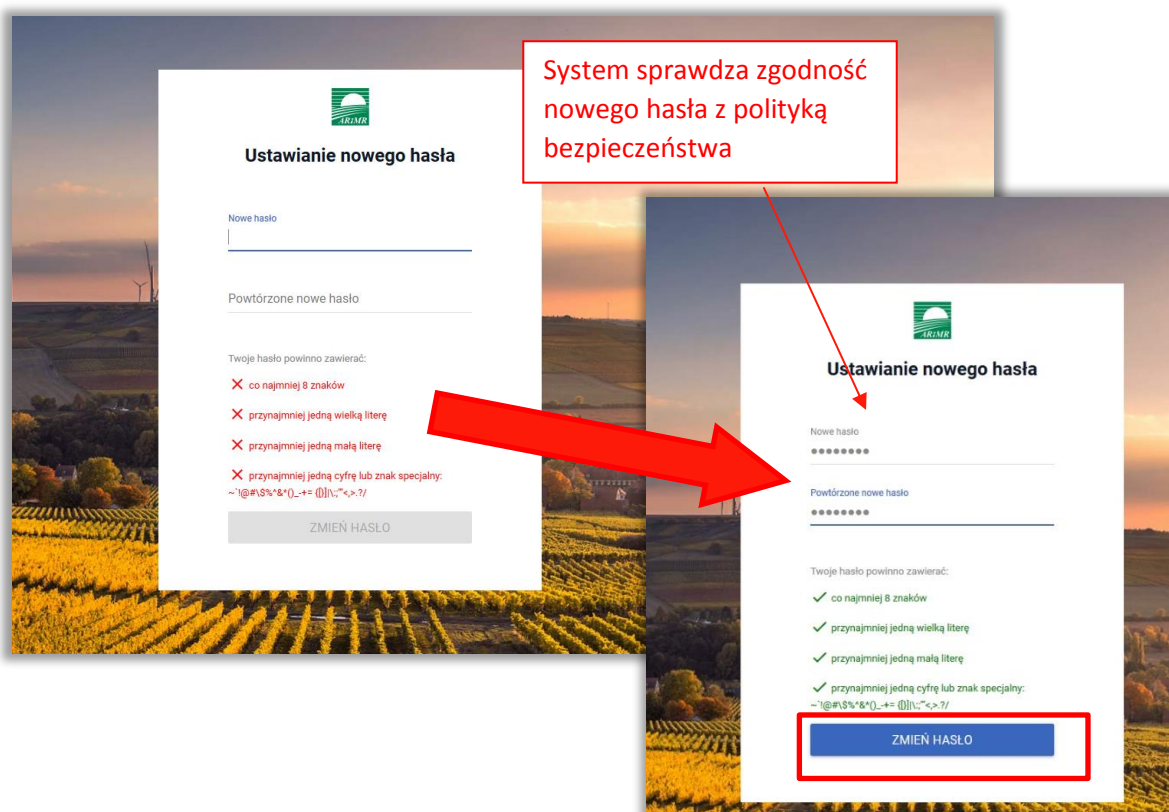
ARiMR

Ustawianie nowego hasła

Nowe hasło

Powtórzone nowe hasło

Twoje hasło powinno zawierać:

co najmniej 8 znaków

przynajmniej jedną wielką literę

przynajmniej jedną małą literę

przynajmniej jedną cyfrę lub znak specjalny: ~`!@#\$%^&*()_-+= {[}]|\:;"'<,>.?/

ZMIEŃ HASŁO

System sprawdza zgodność nowego hasła z polityką bezpieczeństwa

ARiMR

Ustawianie nowego hasła

Nowe hasło
••••••••

Powtórzone nowe hasło
••••••••

Twoje hasło powinno zawierać:

co najmniej 8 znaków

przynajmniej jedną wielką literę

przynajmniej jedną małą literę

przynajmniej jedną cyfrę lub znak specjalny: ~`!@#\$%^&*()_-+= {[}]|\:;"'<,>.?/

ZMIEŃ HASŁO